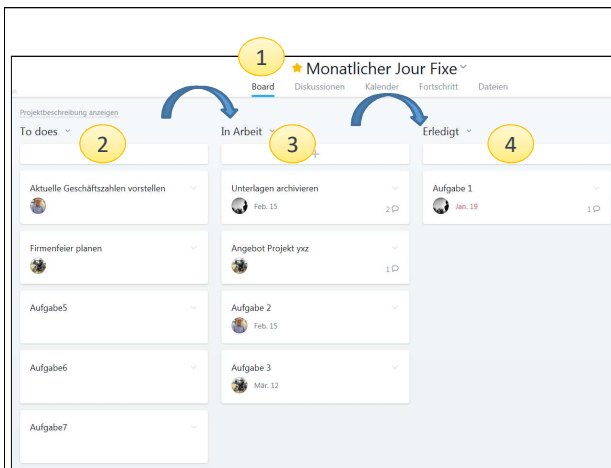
1

Monatlicher Jour Fixe

Board Diskussionen Kalender Fortschritt Dateien

Projektbeschreibung anzeigen

To does

2

In Arbeit

3

Erledigt

4

Aktuelle Geschäftszahlen vorstellen

Firmenfeier planen

Aufgabe5

Aufgabe6

Aufgabe7

Unterlagen archivieren

Feb. 15

2

Angebot Projekt yxz

1

Aufgabe 2

Feb. 15

Aufgabe 3

Mär. 12

Aufgabe 1

Jan. 19

1